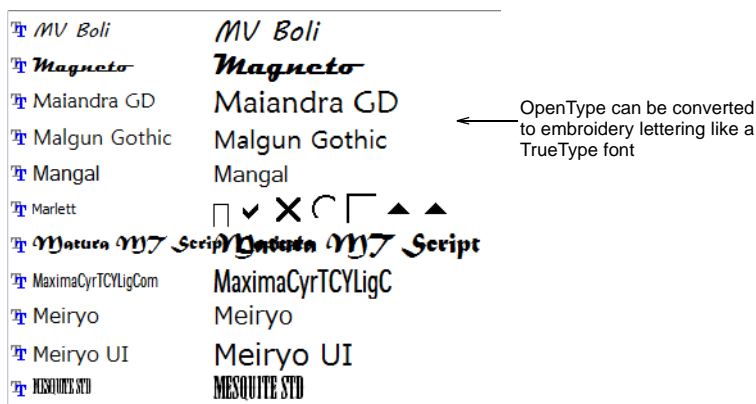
MV Boli MV Boli
Magneto Magneto
Maiandra GD Maiandra GD
Malgun Gothic Malgun Gothic
Mangal Mangal
Marlett
Matura MT Script Matura MT Script
MaximaCyrTCYLigCom MaximaCyrTCYLigC
Meiryo Meiryo
Meiryo UI Meiryo UI
MESQUITE STD MESQUITE STD

OpenType can be converted to embroidery lettering like a TrueType font